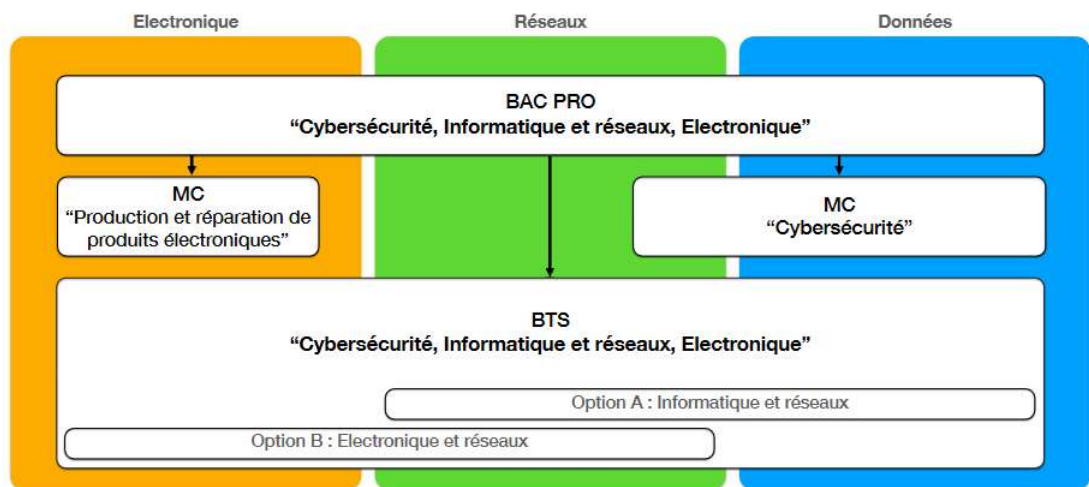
Electronique

Réseaux

Données

BAC PRO
“Cybersécurité, Informatique et réseaux, Electronique”

MC
“Production et réparation de produits électroniques”

MC
“Cybersécurité”

BTS
“Cybersécurité, Informatique et réseaux, Electronique”

Option A : Informatique et réseaux

Option B : Electronique et réseaux